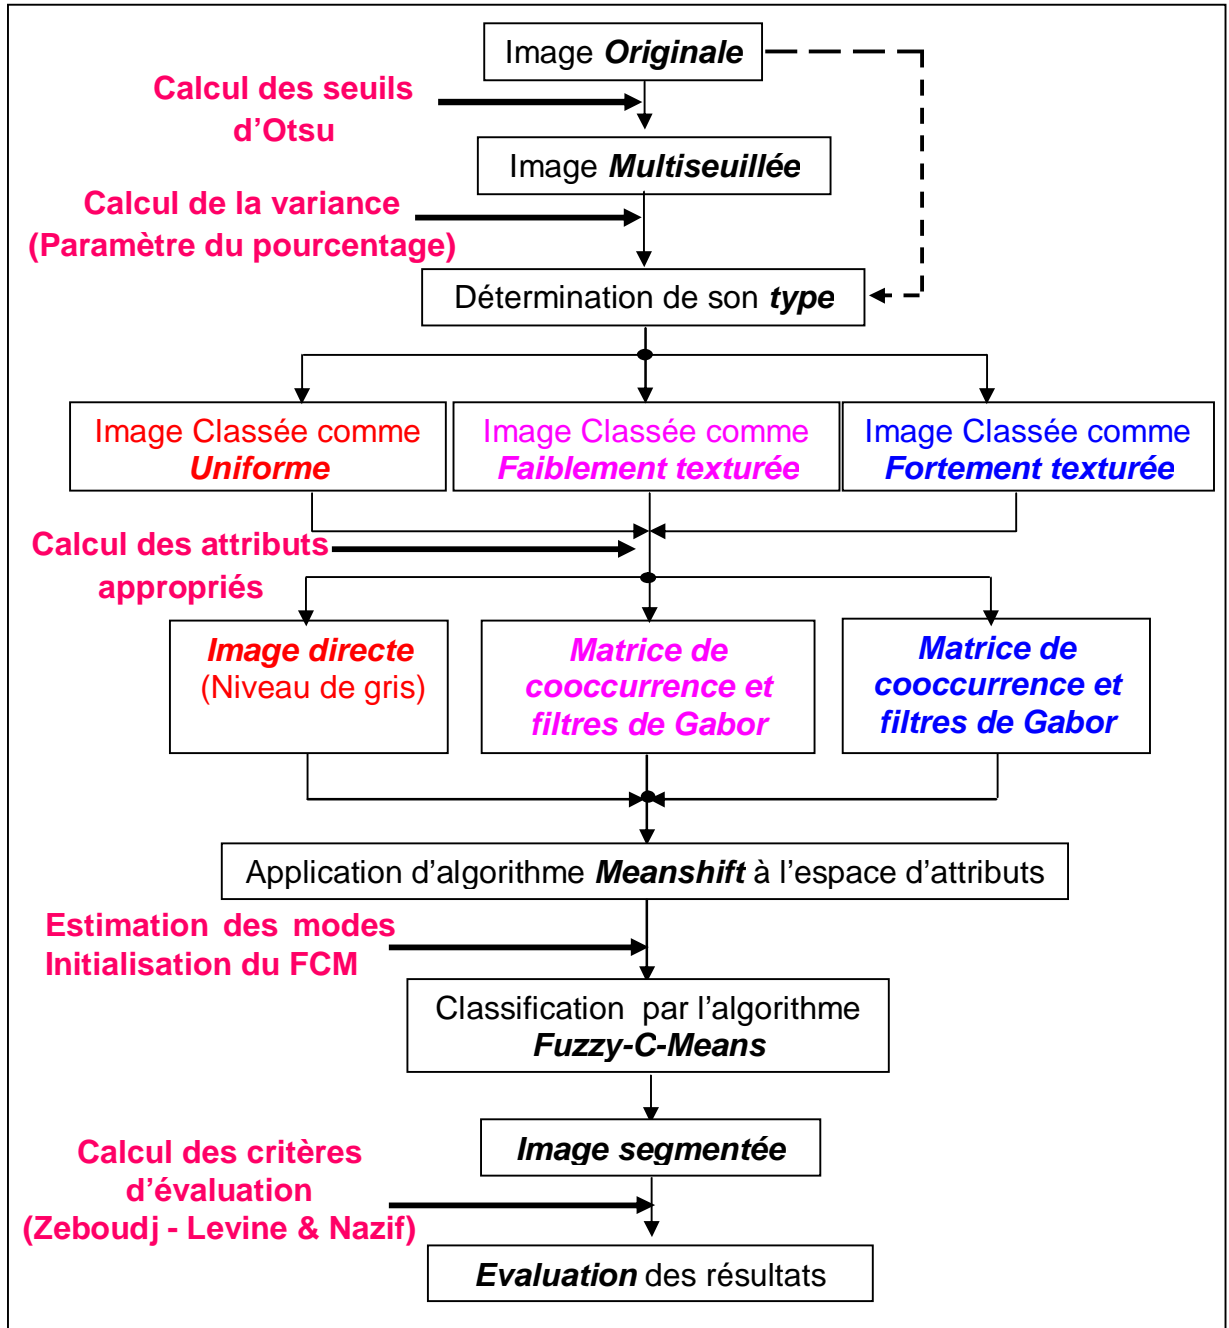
Image Originale

Calcul des seuils d'Otsu

Image Multiseuillée

Calcul de la variance (Paramètre du pourcentage)

Détermination de son type

Image Classée comme Uniforme

Image Classée comme Faiblement texturée

Image Classée comme Fortement texturée

Calcul des attributs appropriés

Image directe (Niveau de gris)

Matrice de cooccurrence et filtres de Gabor

Matrice de cooccurrence et filtres de Gabor

Application d'algorithme Meanshift à l'espace d'attributs

Estimation des modes Initialisation du FCM

Classification par l'algorithme Fuzzy-C-Means

Image segmentée

Calcul des critères d'évaluation (Zeboudj - Levine & Nazif)

Evaluation des résultats